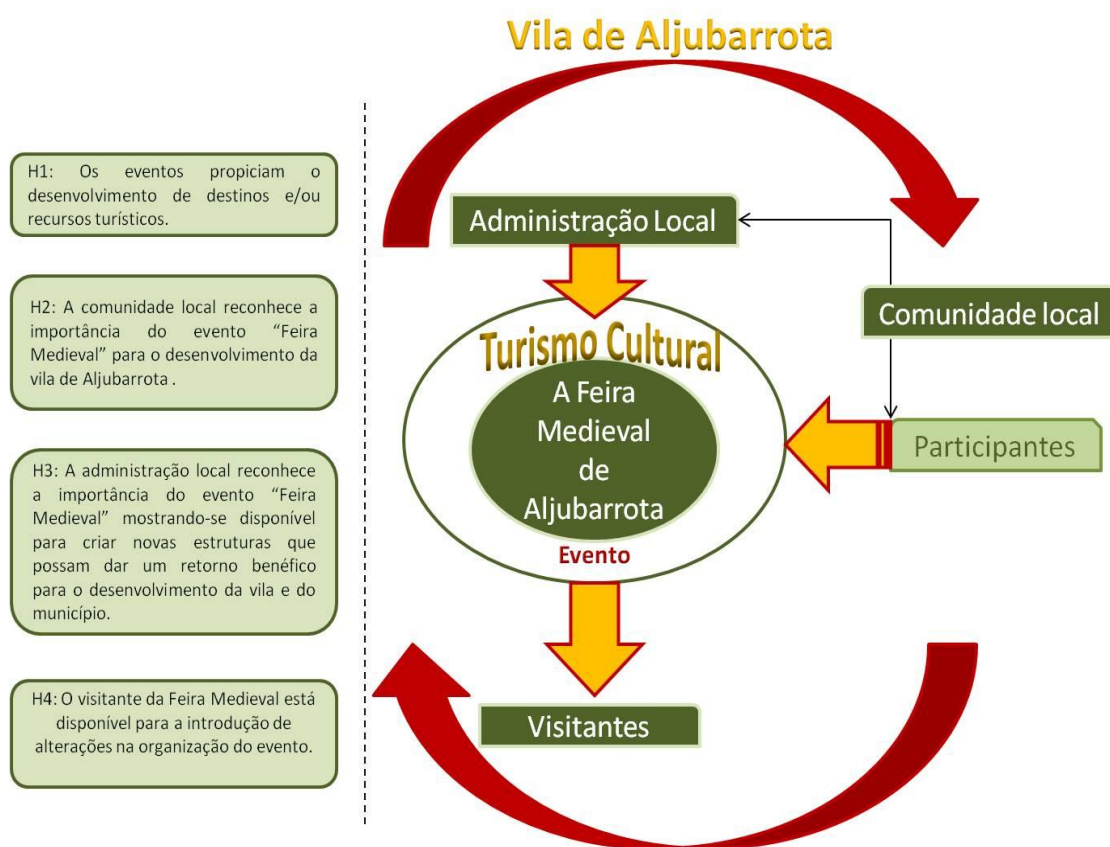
H1: Os eventos propiciam o desenvolvimento de destinos e/ou recursos turísticos.

H2: A comunidade local reconhece a importância do evento "Feira Medieval" para o desenvolvimento da vila de Aljubarrota .

H3: A administração local reconhece a importância do evento "Feira Medieval" mostrando-se disponível para criar novas estruturas que possam dar um retorno benéfico para o desenvolvimento da vila e do município.

H4: O visitante da Feira Medieval está disponível para a introdução de alterações na organização do evento.

Vila de Aljubarrota

Administração Local

Comunidade local

Turismo Cultural

A Feira Medieval de Aljubarrota

Evento

Participantes

Visitantes